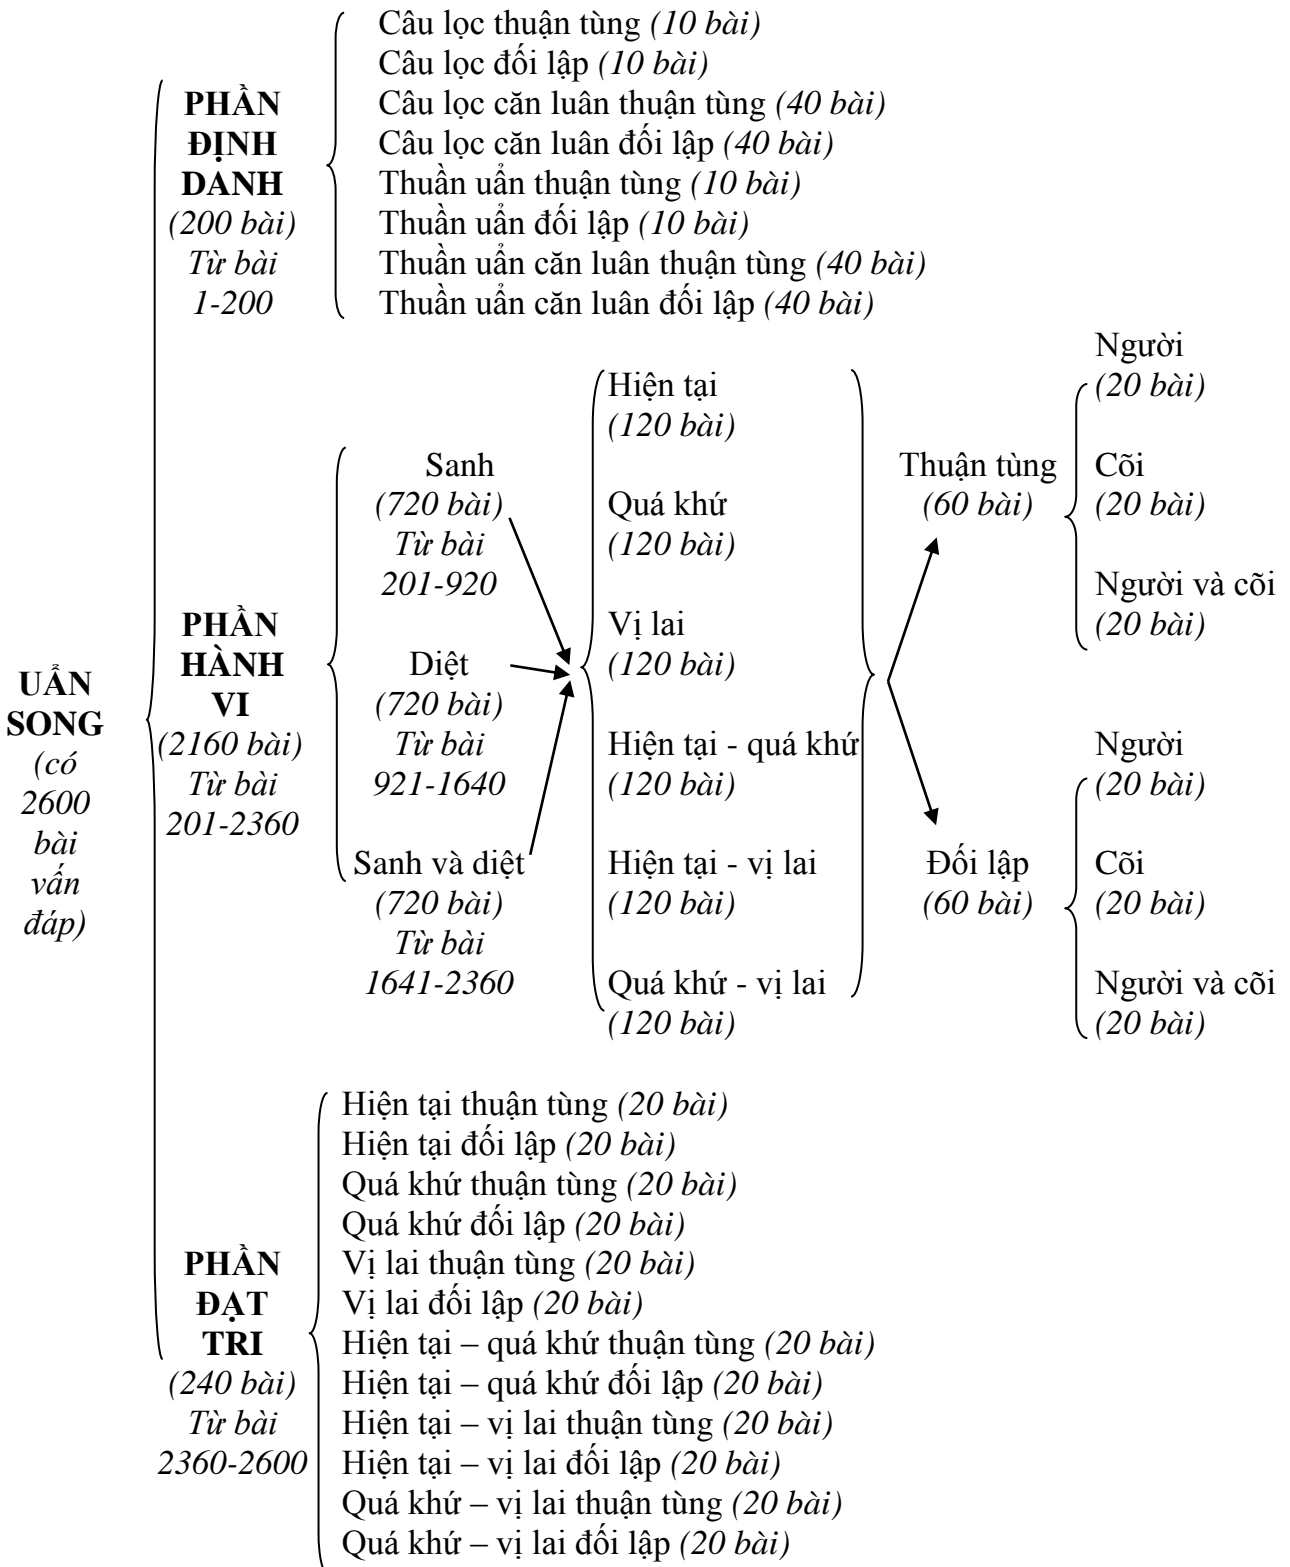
UẨN SONG (có 2600 bài vấn đáp)

PHẦN ĐỊNH DANH (200 bài) Từ bài 1-200

Câu lọc thuận tùng (10 bài)
Câu lọc đối lập (10 bài)
Câu lọc căn luân thuận tùng (40 bài)
Câu lọc căn luân đối lập (40 bài)
Thuần uẩn thuận tùng (10 bài)
Thuần uẩn đối lập (10 bài)
Thuần uẩn căn luân thuận tùng (40 bài)
Thuần uẩn căn luân đối lập (40 bài)

PHẦN HÀNH VI (2160 bài) Từ bài 201-2360

Sanh (720 bài) Từ bài 201-920
Diệt (720 bài) Từ bài 921-1640
Sanh và diệt (720 bài) Từ bài 1641-2360

Hiện tại (120 bài)
Quá khứ (120 bài)
Vị lai (120 bài)
Hiện tại - quá khứ (120 bài)
Hiện tại - vị lai (120 bài)
Quá khứ - vị lai (120 bài)

Thuận tùng (60 bài)
Người (20 bài)
Cõi (20 bài)
Người và cõi (20 bài)

Đối lập (60 bài)
Người (20 bài)
Cõi (20 bài)
Người và cõi (20 bài)

PHẦN ĐẠT TRI (240 bài) Từ bài 2360-2600

Hiện tại thuận tùng (20 bài)
Hiện tại đối lập (20 bài)
Quá khứ thuận tùng (20 bài)
Quá khứ đối lập (20 bài)
Vị lai thuận tùng (20 bài)
Vị lai đối lập (20 bài)
Hiện tại – quá khứ thuận tùng (20 bài)
Hiện tại – quá khứ đối lập (20 bài)
Hiện tại – vị lai thuận tùng (20 bài)
Hiện tại – vị lai đối lập (20 bài)
Quá khứ – vị lai thuận tùng (20 bài)
Quá khứ – vị lai đối lập (20 bài)